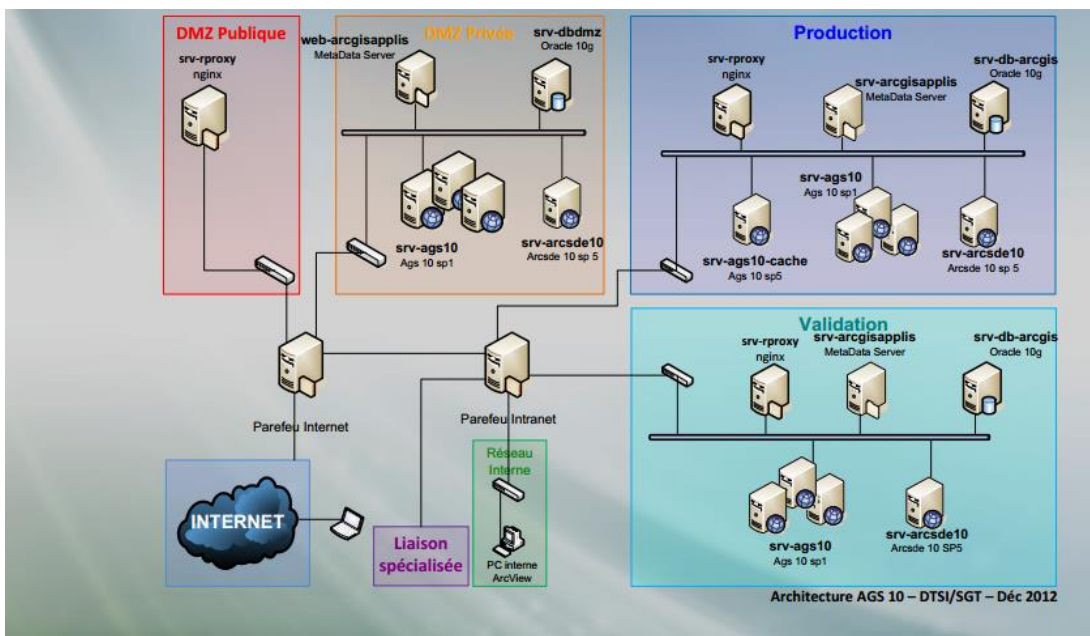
DMZ Publique
srv-rproxy
nginx

web-arcgisapplis
MetaData Server
DMZ Privée
srv-dbdmz
Oracle 10g

srv-ags10
Ags 10 sp1

srv-arcsde10
Arcsde 10 sp 5

Production
srv-rproxy
nginx
srv-arcgisapplis
MetaData Server
srv-db-arcgis
Oracle 10g

srv-ags10
Ags 10 sp1

srv-ags10-cache
Ags 10 sp5

srv-arcsde10
Arcsde 10 sp 5

Parefeu Internet

Parefeu Intranet

Validation
srv-rproxy
nginx
srv-arcgisapplis
MetaData Server
srv-db-arcgis
Oracle 10g

Réseau Interne

INTERNET

Liaison spécialisée

PC interne
ArcView

srv-ags10
Ags 10 sp1

srv-arcsde10
Arcsde 10 SP5

Architecture AGS 10 – DTSI/SGT – Déc 2012